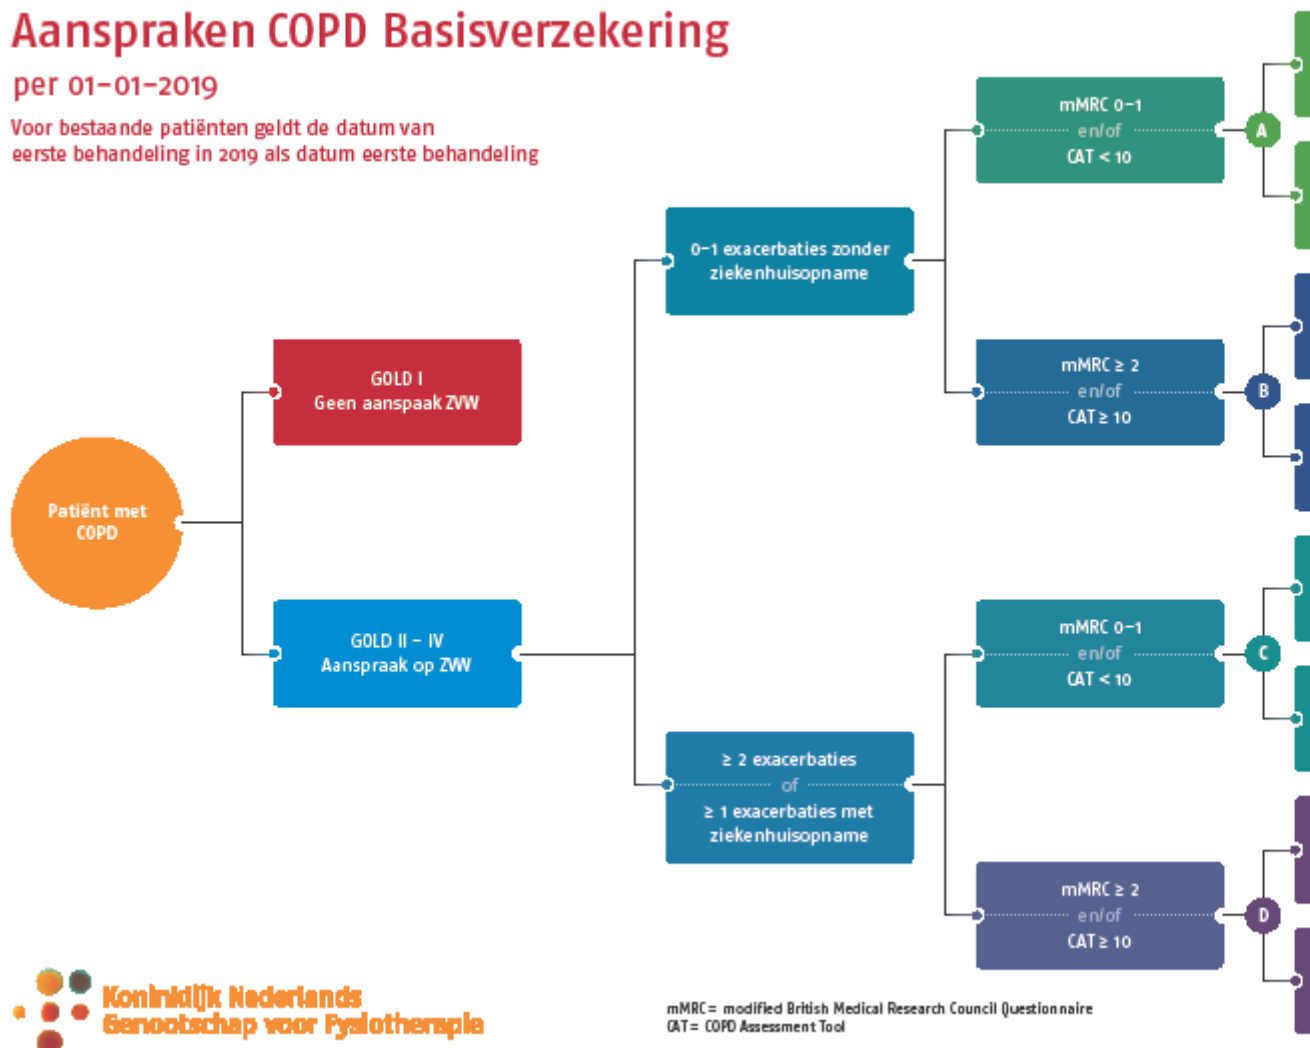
Aanspraken COPD Basisverzekering

per 01-01-2019

Voor bestaande patiënten geldt de datum van eerste behandeling in 2019 als datum eerste behandeling

Patiënt met COPD

GOLD I
Geen aanspaak ZVW

GOLD II – IV
Aanspraak op ZVW

0-1 exacerbaties zonder ziekenhuisopname

≥ 2 exacerbaties
of
≥ 1 exacerbaties met ziekenhuisopname

mMRC 0-1
en/of
CAT < 10

A

mMRC ≥ 2
en/of
CAT ≥ 10

B

mMRC 0-1
en/of
CAT < 10

C

mMRC ≥ 2
en/of
CAT ≥ 10

D

Koninklijk Nederlands Genootschap voor Fysiotherapie

mMRC= modified British Medical Research Council Questionnaire
CAT= COPD Assessment Tool